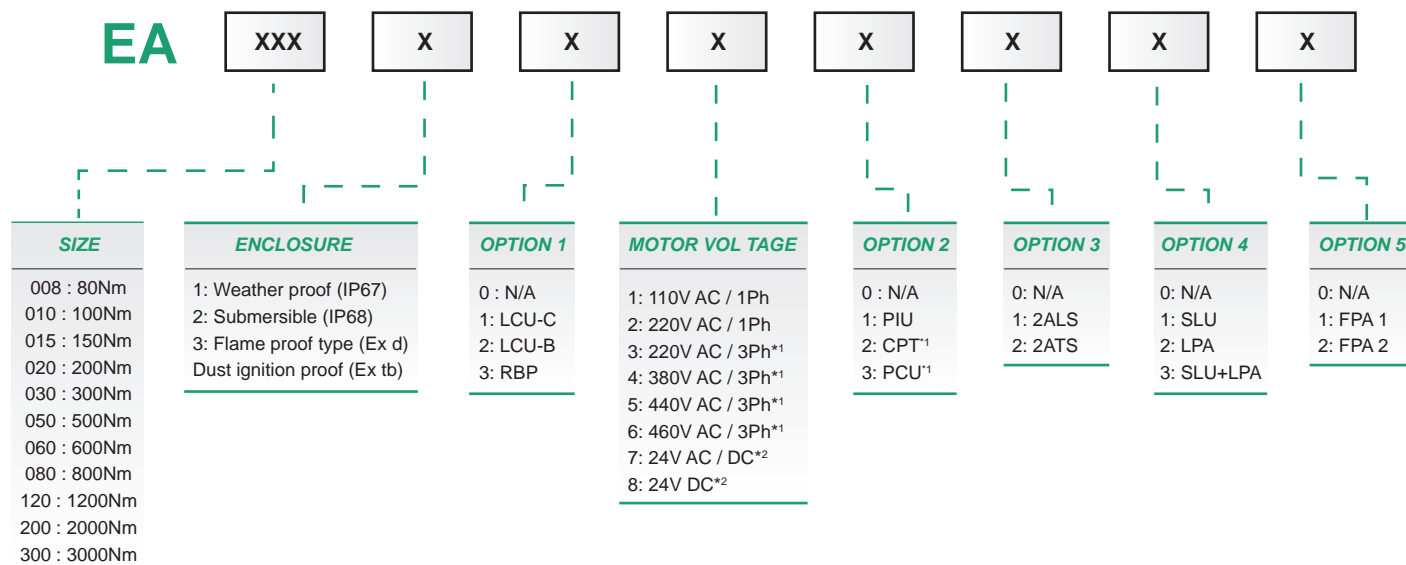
EA XXX X X X X X X X

SIZE
008 : 80Nm
010 : 100Nm
015 : 150Nm
020 : 200Nm
030 : 300Nm
050 : 500Nm
060 : 600Nm
080 : 800Nm
120 : 1200Nm
200 : 2000Nm
300 : 3000Nm

ENCLOSURE
1: Weather proof (IP67)
2: Submersible (IP68)
3: Flame proof type (Ex d)
Dust ignition proof (Ex tb)

OPTION 1
0 : N/A
1: LCU-C
2: LCU-B
3: RBP

MOTOR VOL TAGE
1: 110V AC / 1Ph
2: 220V AC / 1Ph
3: 220V AC / 3Ph$^{*1}$
4: 380V AC / 3Ph$^{*1}$
5: 440V AC / 3Ph$^{*1}$
6: 460V AC / 3Ph$^{*1}$
7: 24V AC / DC$^{*2}$
8: 24V DC$^{*2}$

OPTION 2
0 : N/A
1: PIU
2: CPT$^{*1}$
3: PCU$^{*1}$

OPTION 3
0: N/A
1: 2ALS
2: 2ATS

OPTION 4
0: N/A
1: SLU
2: LPA
3: SLU+LPA

OPTION 5
0: N/A
1: FPA 1
2: FPA 2